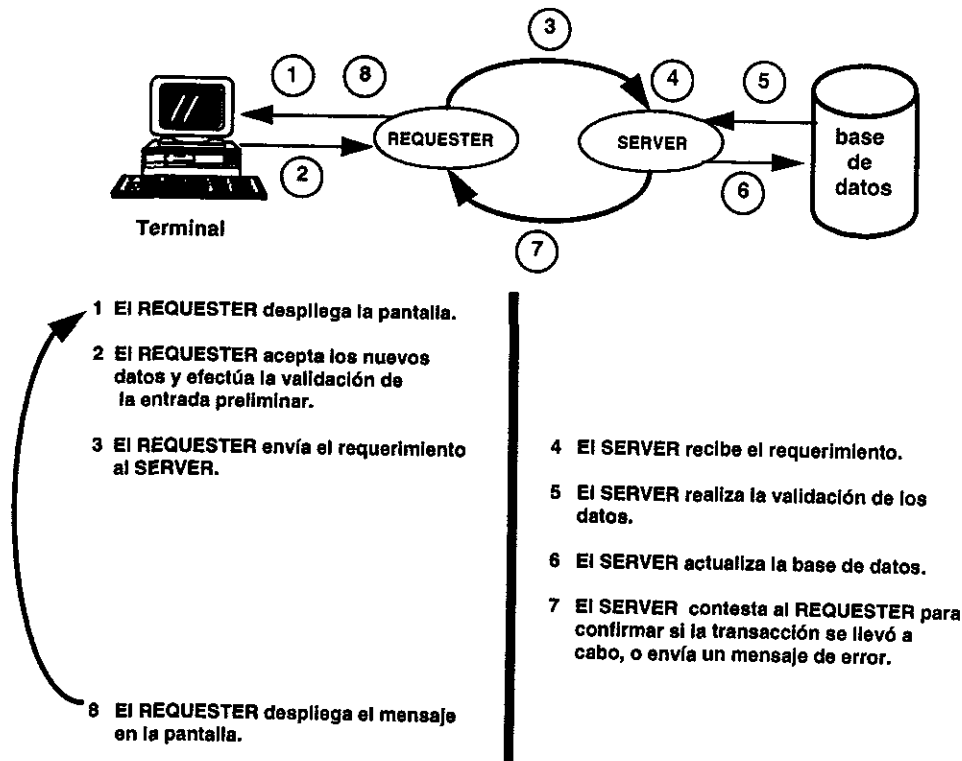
3

1 8 4 5

REQUESTER SERVER base de datos

2 6

Terminal

7

1 El REQUESTER despliega la pantalla.

2 El REQUESTER acepta los nuevos datos y efectúa la validación de la entrada preliminar.

3 El REQUESTER envía el requerimiento al SERVER.

4 El SERVER recibe el requerimiento.

5 El SERVER realiza la validación de los datos.

6 El SERVER actualiza la base de datos.

7 El SERVER contesta al REQUESTER para confirmar si la transacción se llevó a cabo, o envía un mensaje de error.

8 El REQUESTER despliega el mensaje en la pantalla.